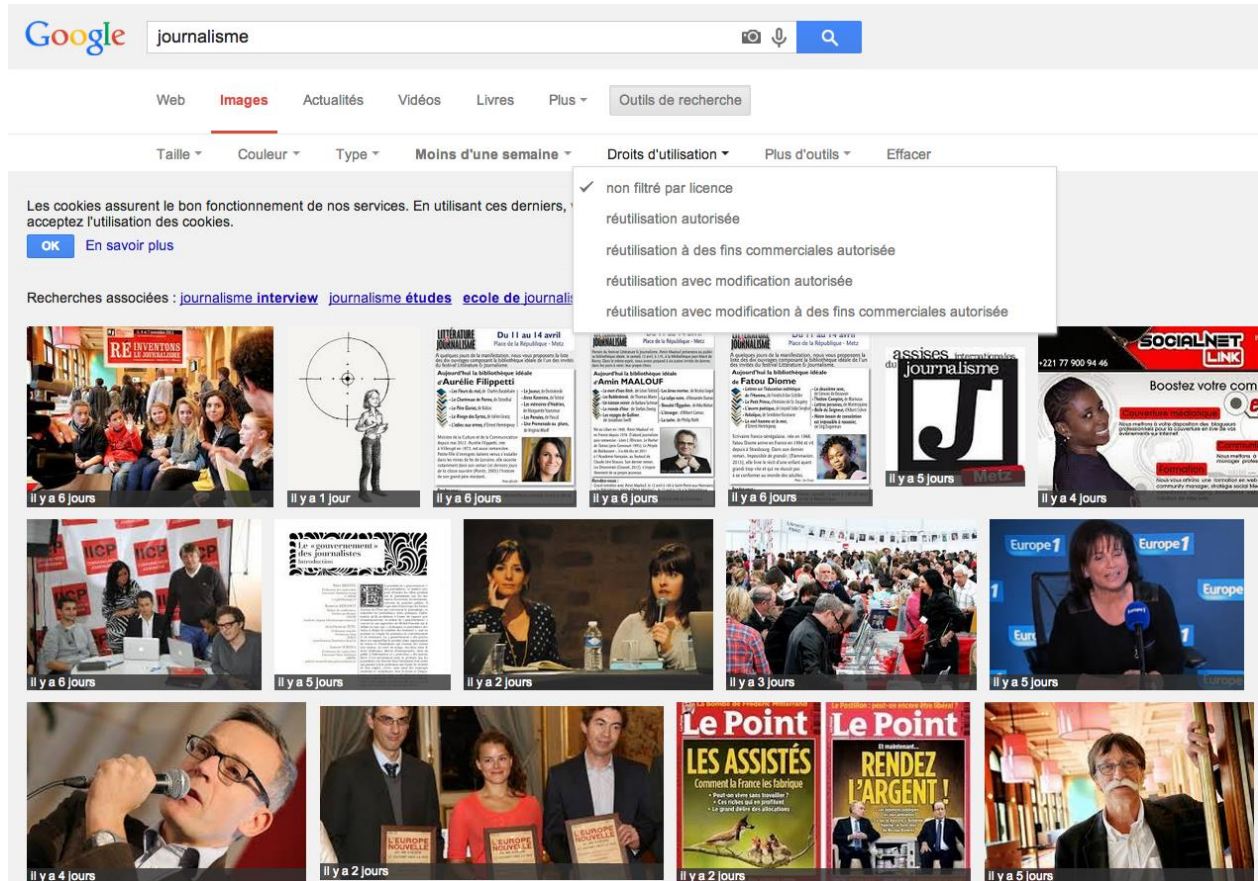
Google journalisme

Web Images Actualités Vidéos Livres Plus Outils de recherche

Taille Couleur Type Moins d'une semaine Droits d'utilisation Plus d'outils Effacer

✓ non filtré par licence
réutilisation autorisée
réutilisation à des fins commerciales autorisée
réutilisation avec modification autorisée
réutilisation avec modification à des fins commerciales autorisée

Les cookies assurent le bon fonctionnement de nos services. En utilisant ces derniers, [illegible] acceptez l'utilisation des cookies.
OK En savoir plus

Recherches associées : journalisme interview journalisme études ecole de journalis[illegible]

REINVENTONS LE JOURNALISME
Il y a 6 jours
Il y a 1 jour
LITTÉRATURE & JOURNALISME Du 11 au 14 avril Place de la République · Metz
Aujourd'hui la bibliothèque idéale d'Aurélie Filippetti
Il y a 6 jours
Aujourd'hui la bibliothèque idéale d'Amin MAALOUF
Il y a 6 jours
Aujourd'hui la bibliothèque idéale de Fatou Diome
Il y a 6 jours
assises internationales du journalisme Metz
Il y a 5 jours
SOCIALNET LINK
+221 77 900 94 46
Boostez votre com
Il y a 4 jours

Il y a 6 jours
Le « gouvernement » des journalistes
Il y a 5 jours
Il y a 2 jours
Il y a 3 jours
Europe 1
Il y a 5 jours

Il y a 4 jours
L'EUROPE NOUVELLE
Il y a 2 jours
Le Point LES ASSISTÉS Comment la France les fabrique
Le Point RENDEZ L'ARGENT !
Il y a 2 jours
Il y a 5 jours